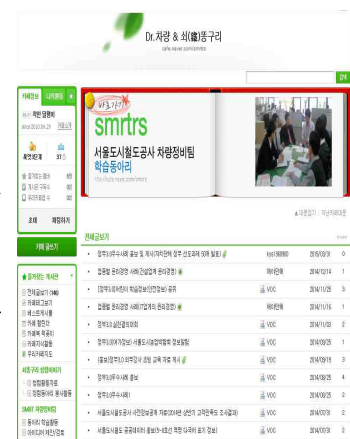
Dr.차량 & 쇠(鐵)동구리

cafe.naver.com/smrtrs

검색

카페정보 나의활동

차량 운영회

since 2010.04.29

초대 채팅하기

카페 글쓰기

즐겨찾는 게시판

smrtrs

서울도시철도공사 차량정비팀 학습동아리

전체글보기

정비3급(주사)시험 출제 및 게시 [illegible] 2015/03/31

컴퓨터 관리(엔진)사례 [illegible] 2014/12/14

[정비] 도시철도 학습동아리 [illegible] 2014/11/25

컴퓨터 관리(엔진) 사례 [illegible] 2014/11/18

정비3급 실전문제 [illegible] 2014/11/03

정비기술 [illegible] 2014/10/08

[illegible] 2014/09/23

정비3급(주사) 시험 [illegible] 2014/09/25

정비3급(주사) 시험 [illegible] 2014/09/25

서울도시철도공사 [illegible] 2014/03/31

서울도시철도 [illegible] 2014/03/31